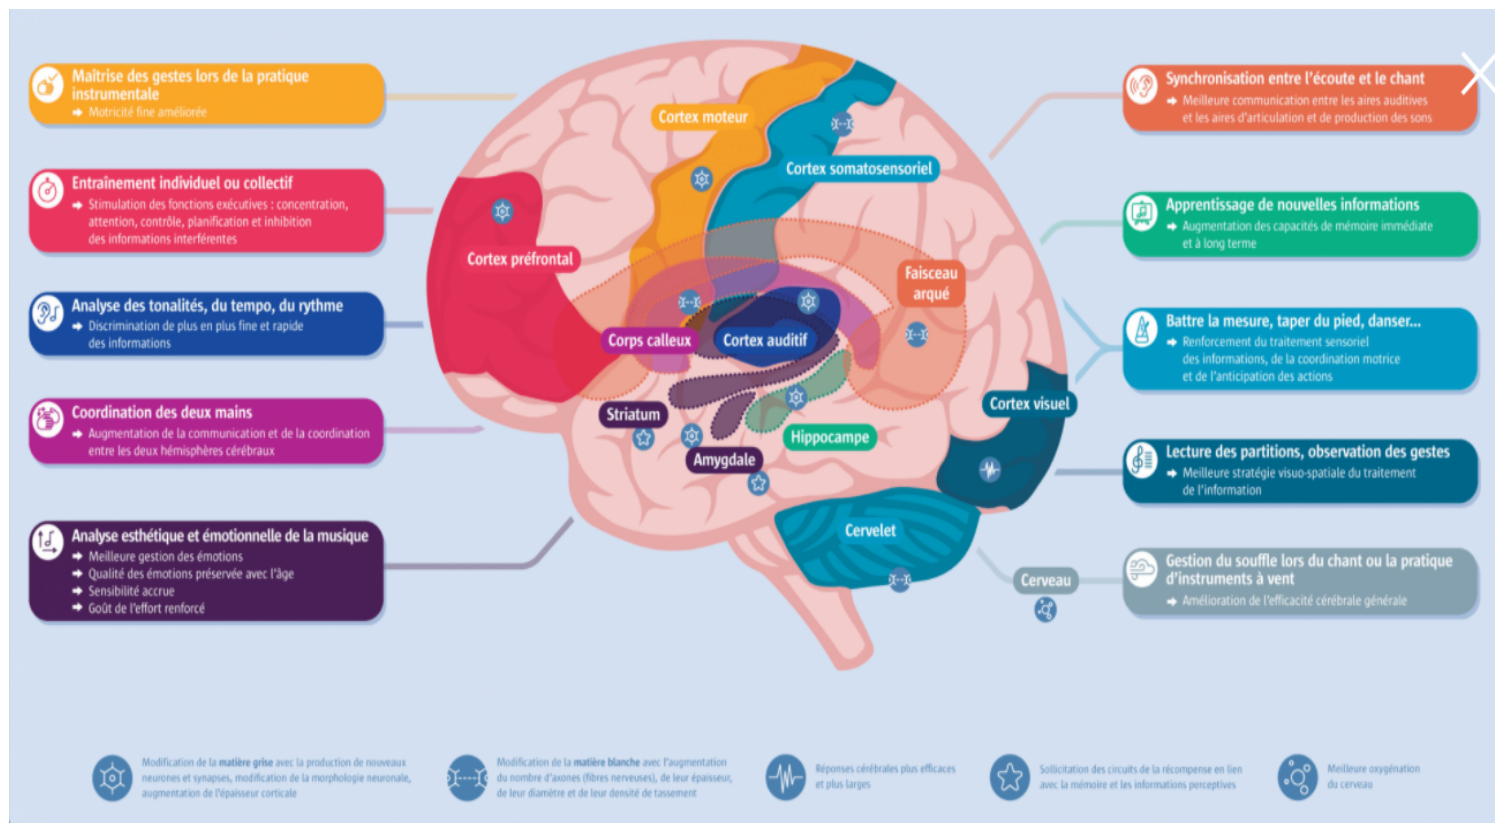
Maîtrise des gestes lors de la pratique instrumentale
Motricité fine améliorée

Entraînement individuel ou collectif
Stimulation des fonctions exécutives : concentration, attention, contrôle, planification et inhibition des informations interférentes

Analyse des tonalités, du tempo, du rythme
Discrimination de plus en plus fine et rapide des informations

Coordination des deux mains
Augmentation de la communication et de la coordination entre les deux hémisphères cérébraux

Analyse esthétique et émotionnelle de la musique
Meilleure gestion des émotions
Qualité des émotions préservée avec l'âge
Sensibilité accrue
Goût de l'effort renforcé

Cortex moteur
Cortex somatosensoriel
Cortex préfrontal
Faisceau arqué
Corps calleux
Cortex auditif
Striatum
Hippocampe
Amygdale
Cortex visuel
Cervelet
Cerveau

Synchronisation entre l'écoute et le chant
Meilleure communication entre les aires auditives et les aires d'articulation et de production des sons

Apprentissage de nouvelles informations
Augmentation des capacités de mémoire immédiate et à long terme

Battre la mesure, taper du pied, danser...
Renforcement du traitement sensoriel des informations, de la coordination motrice et de l'anticipation des actions

Lecture des partitions, observation des gestes
Meilleure stratégie visuo-spatiale du traitement de l'information

Gestion du souffle lors du chant ou la pratique d'instruments à vent
Amélioration de l'efficacité cérébrale générale

Modification de la matière grise avec la production de nouveaux neurones et synapses, modification de la morphologie neuronale, augmentation de l'épaisseur corticale

Modification de la matière blanche avec l'augmentation du nombre d'axones (fibres nerveuses), de leur épaisseur, de leur diamètre et de leur densité de tassement

Réponses cérébrales plus efficaces et plus larges

Sollicitation des circuits de la récompense en lien avec la mémoire et les informations perceptives

Meilleure oxygénation du cerveau